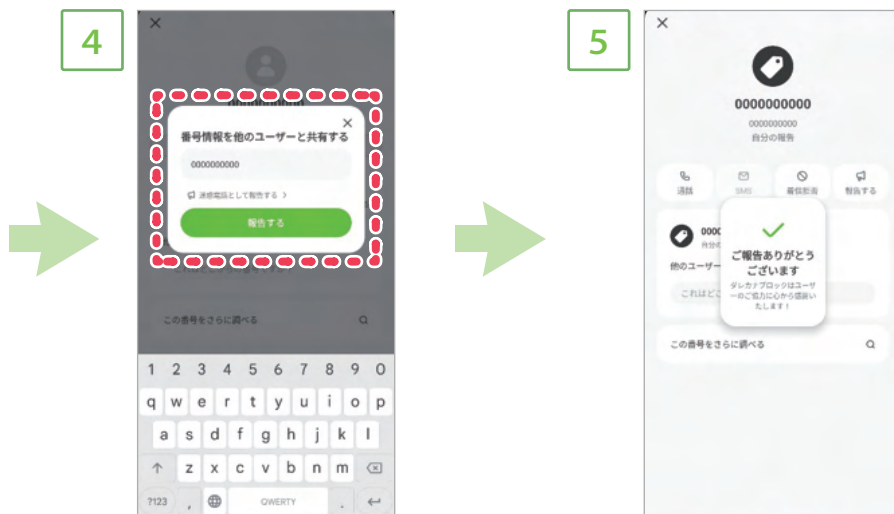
4

×

番号情報を他のユーザーと共有する

0000000000

迷惑電話として報告する >

報告する

この番号をさらに調べる

1 2 3 4 5 6 7 8 9 0

q w e r t y u i o p

a s d f g h j k l

z x c v b n m

?123 , QWERTY .

5

×

0000000000

0000000000

自分の報告

通話 SMS 着信拒否 報告する

000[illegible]

自分の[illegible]

他のユーザー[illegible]

これはど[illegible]

ご報告ありがとうございます

ダレカナブロックはユーザーのご協力に心から感謝いたします！

この番号をさらに調べる